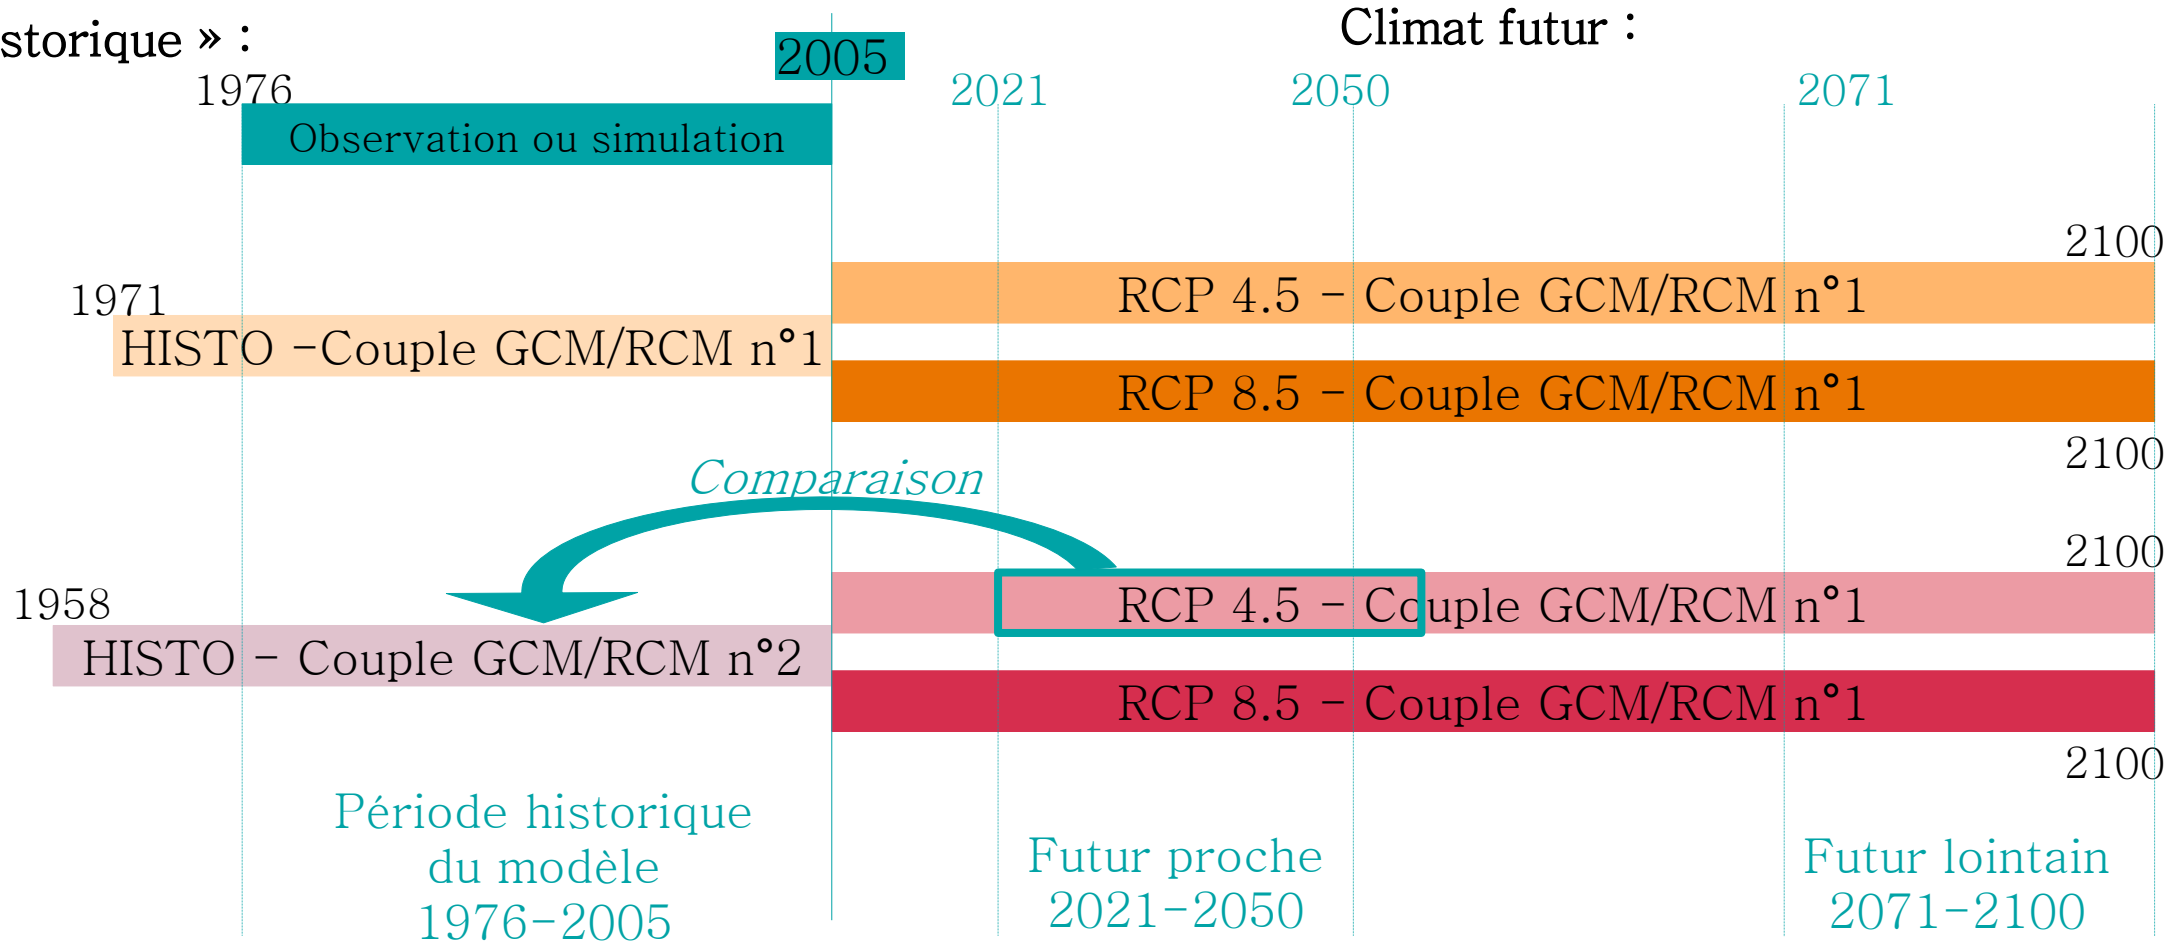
storique » :

Climat futur :

2005

1976

2021

2050

2071

Observation ou simulation

2100

1971

RCP 4.5 – Couple GCM/RCM n°1

HISTO –Couple GCM/RCM n°1

RCP 8.5 – Couple GCM/RCM n°1

2100

Comparaison

2100

1958

RCP 4.5 – Couple GCM/RCM n°1

HISTO – Couple GCM/RCM n°2

RCP 8.5 – Couple GCM/RCM n°1

2100

Période historique du modèle 1976-2005

Futur proche 2021-2050

Futur lointain 2071-2100